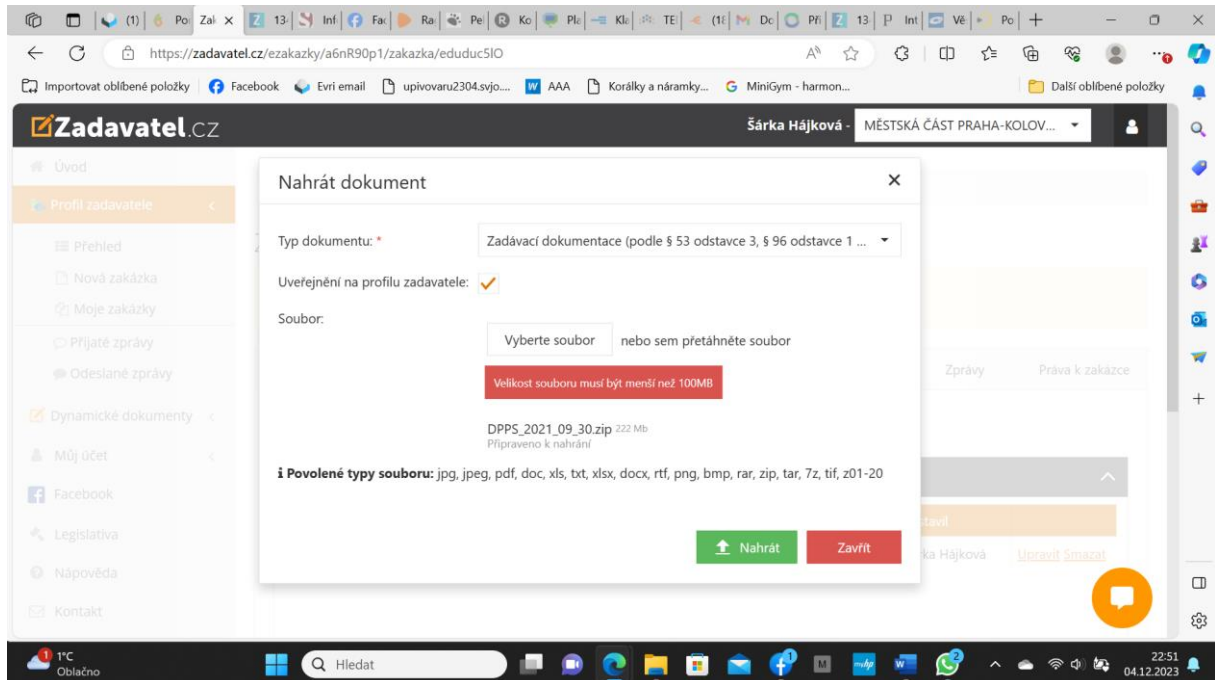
(1) Po Zal 13 Inf Fac Ra Pe Ko Pla Kla TE (18 Do Při 13 P Int Vě Po

https://zadavatel.cz/ezakazky/a6nR90p1/zakazka/eduduc5lO

Importovat oblíbené položky | Facebook | Evri email | upivovaru2304.svjo... | AAA | Korálky a náramky... | MiniGym - harmon... | Další oblíbené položky

Zadavatel.cz

Šárka Hájková - MĚSTSKÁ ČÁST PRAHA-KOLOV...

Úvod
Profil zadavatele
Přehled
Nová zakázka
Moje zakázky
Přijaté zprávy
Odeslané zprávy
Dynamické dokumenty
Můj účet
Facebook
Legislativa
Nápověda
Kontakt

Nahrát dokument

Typ dokumentu: * Zadávací dokumentace (podle § 53 odstavce 3, § 96 odstavce 1 ...

Uveřejnění na profilu zadavatele:

Soubor:

Vyberte soubor nebo sem přetáhněte soubor

Velikost souboru musí být menší než 100MB

DPPS_2021_09_30.zip 222 Mb
Připraveno k nahrání

Povolené typy souboru: jpg, jpeg, pdf, doc, xls, txt, xlsx, docx, rtf, png, bmp, rar, zip, tar, 7z, tif, z01-20

Nahrát Zavřít

Zprávy Práva k zakázce
tavit
rka Hájková Upravit Smazat

1°C Oblačno
Hledat
22:51 04.12.2023